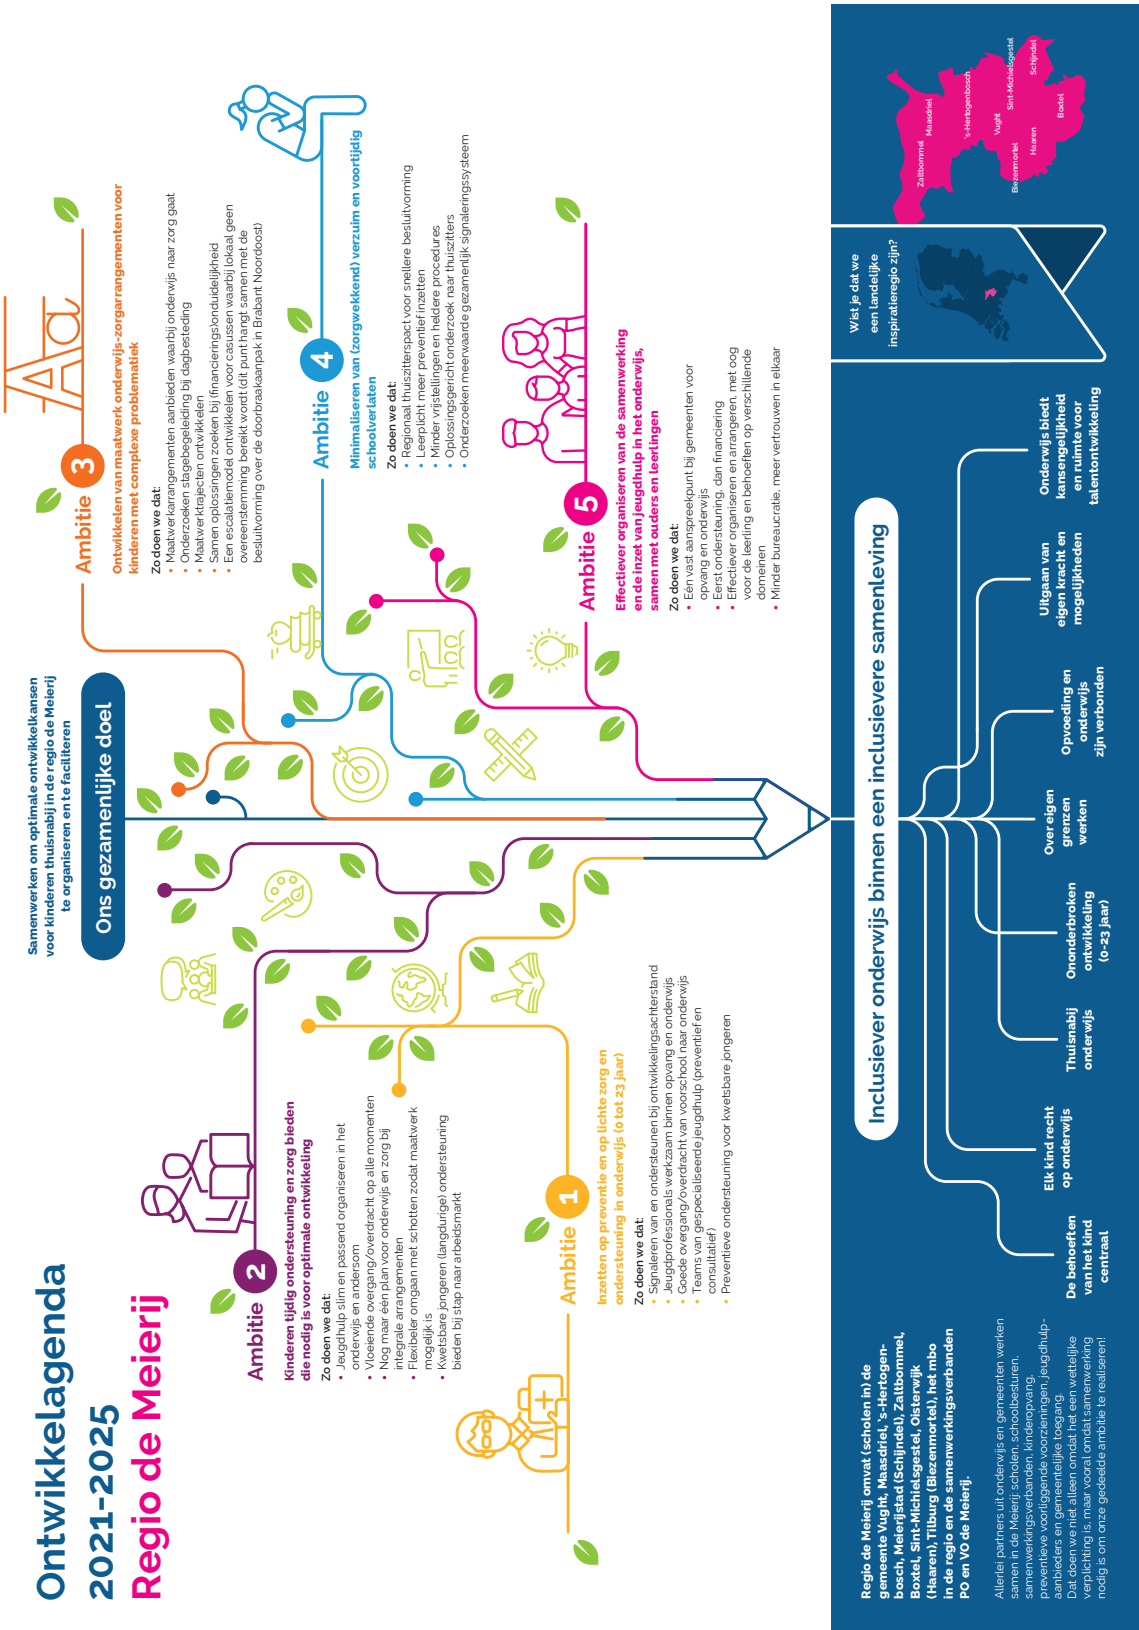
Ontwikkelagenda 2021-2025
Regio de Meierij

Samenwerken om optimale ontwikkelkansen voor kinderen thuisnabij in de regio de Meierij te organiseren en te faciliteren

Ons gezamenlijke doel

Ambitie 1
Inzetten op preventie en op lichte zorg en ondersteuning in onderwijs (0 tot 23 jaar)
Zo doen we dat:
• Signaleren van en ondersteunen bij ontwikkelingsachterstand
• Jeugdprofessionals werkzaam binnen opvang en onderwijs
• Goede overgang/overdracht van voorschool naar onderwijs
• Teams van gespecialiseerde jeugdhulp (preventief en consultatief)
• Preventieve ondersteuning voor kwetsbare jongeren

Ambitie 2
Kinderen tijdig ondersteuning en zorg bieden die nodig is voor optimale ontwikkeling
Zo doen we dat:
• Jeugdhulp slim en passend organiseren in het onderwijs en andersom
• Vloeiende overgang/overdracht op alle momenten
• Nog maar één plan voor onderwijs en zorg bij integrale arrangementen
• Flexibeler omgaan met schotten zodat maatwerk mogelijk is
• Kwetsbare jongeren (langdurige) ondersteuning bieden bij stap naar arbeidsmarkt

Ambitie 3
Ontwikkelen van maatwerk onderwijs-zorgarrangementen voor kinderen met complexe problematiek
Zo doen we dat:
• Maatwerkarrangementen aanbieden waarbij onderwijs naar zorg gaat
• Onderzoeken stagebegeleiding bij dagbesteding
• Maatwerktrajecten ontwikkelen
• Samen oplossingen zoeken bij (financierings)onduidelijkheid
• Een escalatiemodel ontwikkelen voor casussen waarbij lokaal geen overeenstemming bereikt wordt (dit punt hangt samen met de besluitvorming over de doorbraakaanpak in Brabant Noordoost)

Ambitie 4
Minimaliseren van (zorgwekkend) verzuim en voortijdig schoolverlaten
Zo doen we dat:
• Regionaal thuiszitterspact voor snellere besluitvorming
• Leerplicht meer preventief inzetten
• Minder vrijstellingen en heldere procedures
• Oplossingsgericht onderzoek naar thuiszitters
• Onderzoeken meerwaarde gezamenlijk signaleringssysteem

Ambitie 5
Effectiever organiseren van de samenwerking en de inzet van jeugdhulp in het onderwijs, samen met ouders en leerlingen
Zo doen we dat:
• Eén vast aanspreekpunt bij gemeenten voor opvang en onderwijs
• Eerst ondersteuning, dan financiering
• Effectiever organiseren en arrangeren, met oog voor de leerling en behoeften op verschillende domeinen
• Minder bureaucratie, meer vertrouwen in elkaar

Inclusiever onderwijs binnen een inclusievere samenleving

De behoeften van het kind centraal
Elk kind recht op onderwijs
Thuisnabij onderwijs
Ononderbroken ontwikkeling (0-23 jaar)
Over eigen grenzen werken
Opvoeding en onderwijs zijn verbonden
Uitgaan van eigen kracht en mogelijkheden
Onderwijs biedt kansengelijkheid en ruimte voor talentontwikkeling

Wist je dat we een landelijke inspiratieregio zijn?

Zaltbommel
Maasdriel
's-Hertogenbosch
Sint-Michielsgestel
Schijndel
Vught
Boxtel
Bezenmortel
Haaren

Regio de Meierij omvat (scholen in) de gemeente Vught, Maasdriel, 's-Hertogenbosch, Meierijstad (Schijndel), Zaltbommel, Boxtel, Sint-Michielsgestel, Oisterwijk (Haaren), Tilburg (Biezenmortel), het mbo in de regio en de samenwerkingsverbanden PO en VO de Meierij.

Allerlei partners uit onderwijs en gemeenten werken samen in de Meierij: scholen, schoolbesturen, samenwerkingsverbanden, kinderopvang, preventieve voorliggende voorzieningen, jeugdhulpaanbieders en gemeentelijke toegang.
Dat doen we niet alleen omdat het een wettelijke verplichting is, maar vooral omdat samenwerking nodig is om onze gedeelde ambitie te realiseren!